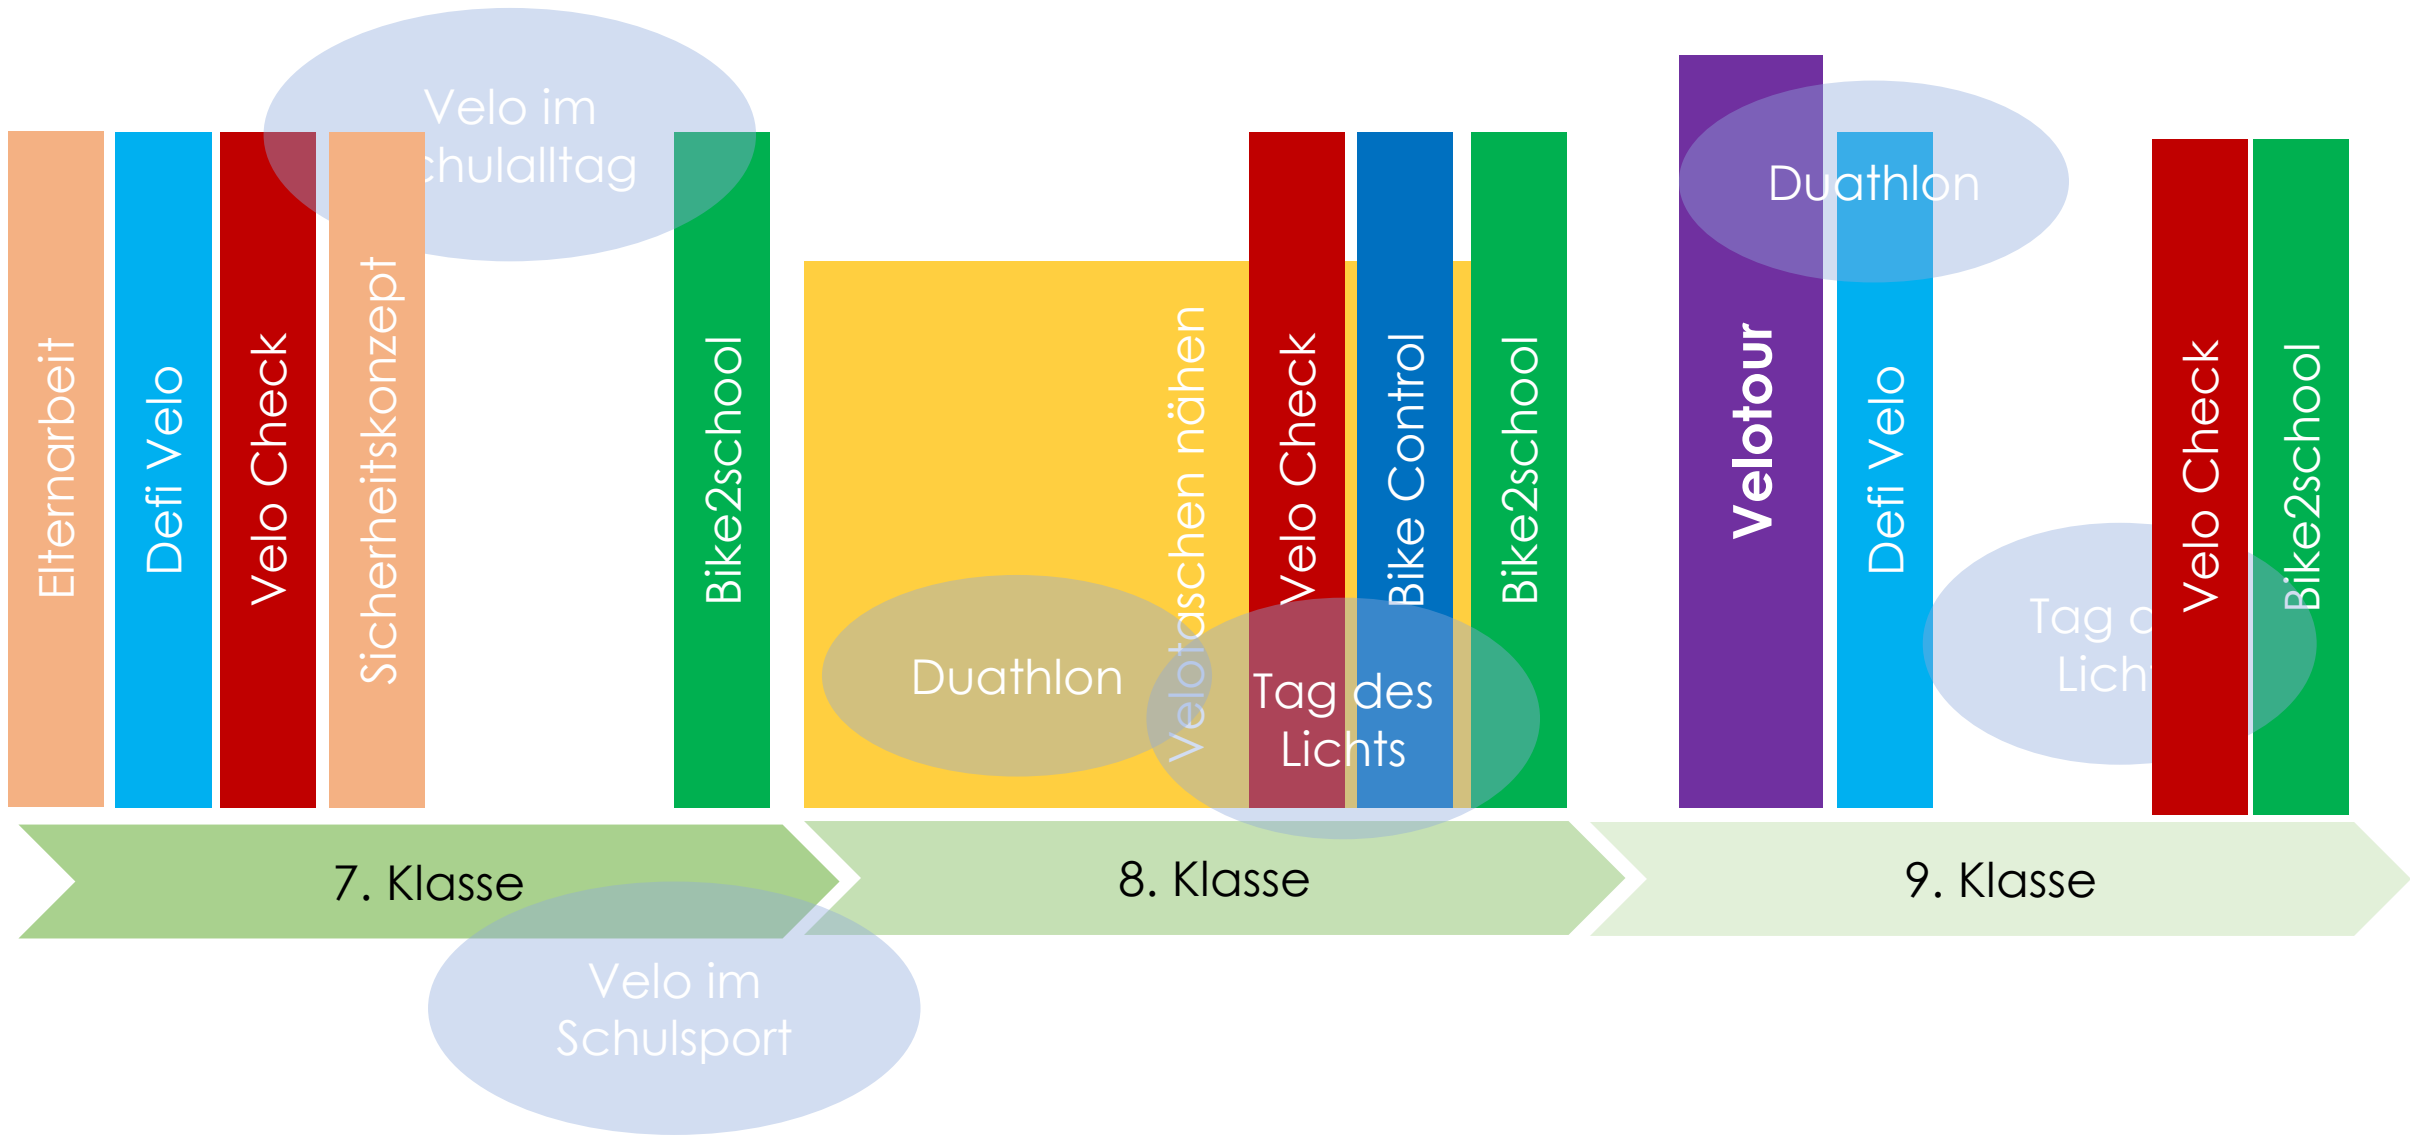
Velo im
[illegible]chulalltag

Elternarbeit

Defi Velo

Velo Check

Sicherheitskonzept

Bike2school

Velotaschen nähen

Velo Check

Bike Control

Bike2school

Duathlon

Tag des
Lichts

Duathlon

Velotour

Defi Velo

Tag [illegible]
Lich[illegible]

Velo Check

Bike2school

7. Klasse

8. Klasse

9. Klasse

Velo im
Schulsport